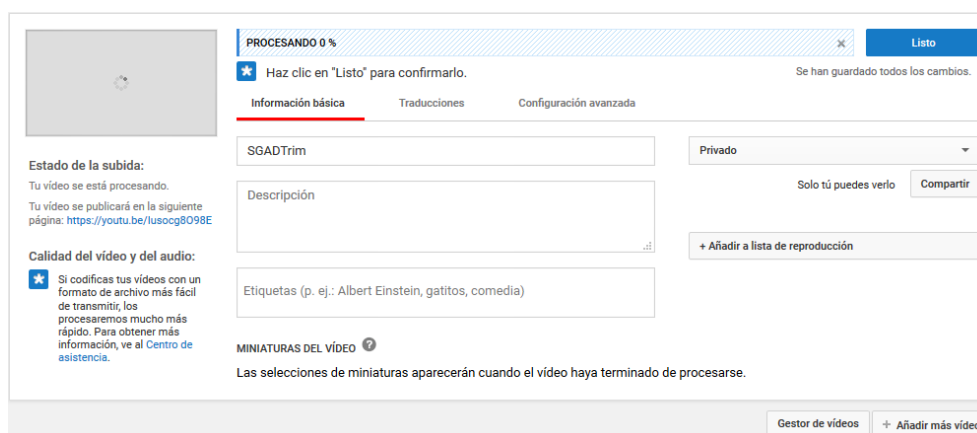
PROCESANDO 0 %

×

Listo

Haz clic en "Listo" para confirmarlo.

Se han guardado todos los cambios.

Información básica

Traducciones

Configuración avanzada

Estado de la subida:

Tu vídeo se está procesando.

Tu vídeo se publicará en la siguiente página: https://youtu.be/lusocg8O98E

Calidad del vídeo y del audio:

Si codificas tus vídeos con un formato de archivo más fácil de transmitir, los procesaremos mucho más rápido. Para obtener más información, ve al Centro de asistencia.

SGADTrim

Descripción

Etiquetas (p. ej.: Albert Einstein, gatitos, comedia)

Privado

Solo tú puedes verlo

Compartir

+ Añadir a lista de reproducción

MINIATURAS DEL VÍDEO

Las selecciones de miniaturas aparecerán cuando el vídeo haya terminado de procesarse.

Gestor de vídeos

+ Añadir más víde